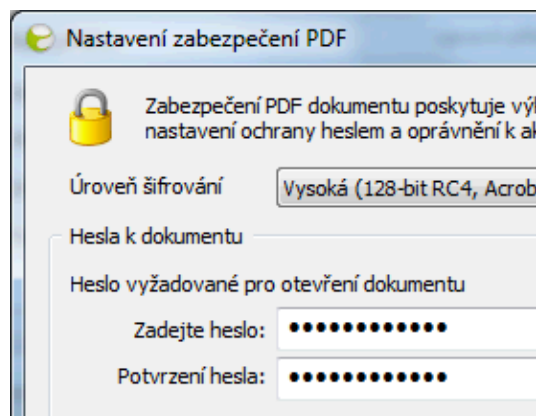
Nastavení zabezpečení PDF

Zabezpečení PDF dokumentu poskytuje výl
nastavení ochrany heslem a oprávnění k ak

Úroveň šifrování
Vysoká (128-bit RC4, Acrob

Hesla k dokumentu

Heslo vyžadované pro otevření dokumentu

Zadejte heslo: ••••••••••••

Potvrzení hesla: ••••••••••••